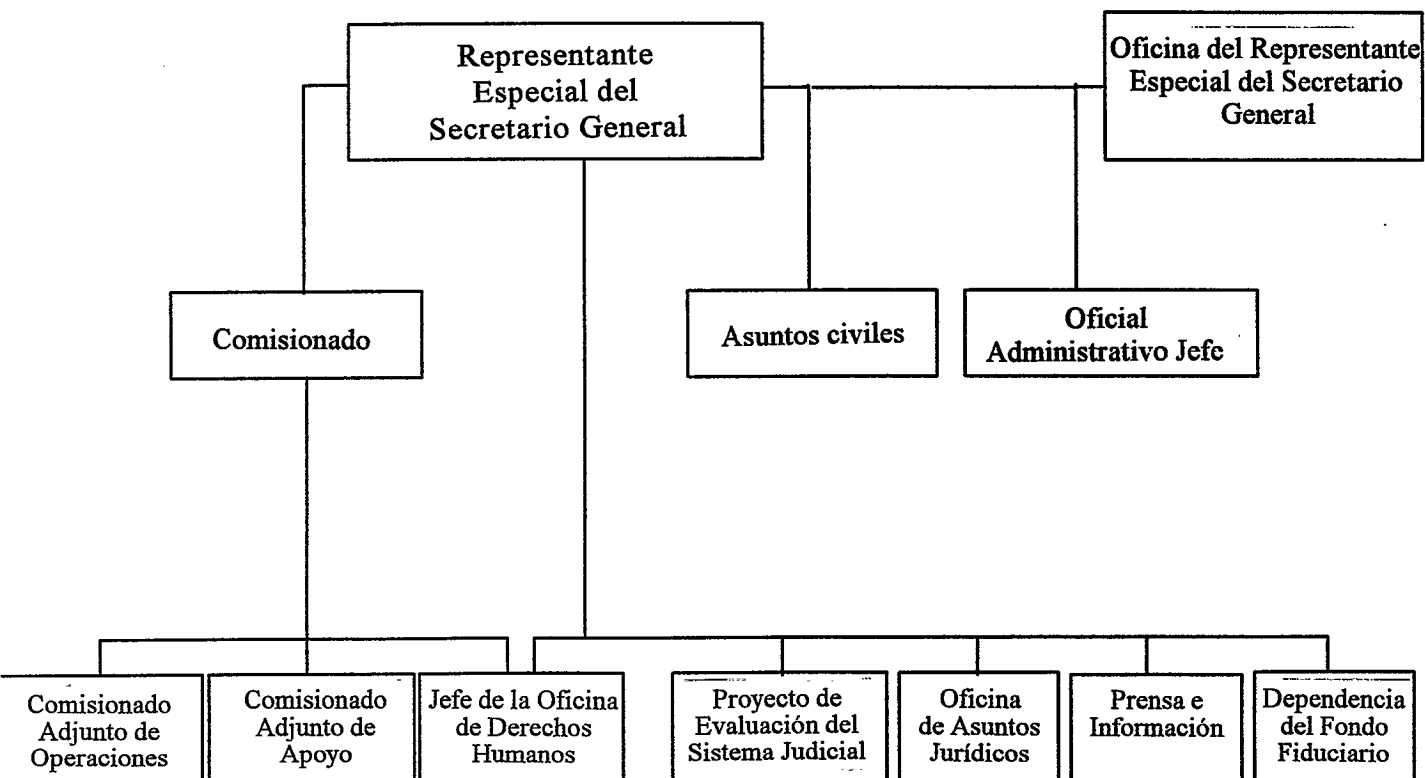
Representante Especial del Secretario General

Oficina del Representante Especial del Secretario General

Comisionado

Asuntos civiles

Oficial Administrativo Jefc

Comisionado Adjunto de Operaciones

Comisionado Adjunto de Apoyo

Jefe de la Oficina de Derechos Humanos

Proyecto de Evaluación del Sistema Judicial

Oficina de Asuntos Jurídicos

Prensa e Información

Dependencia del Fondo Fiduciario